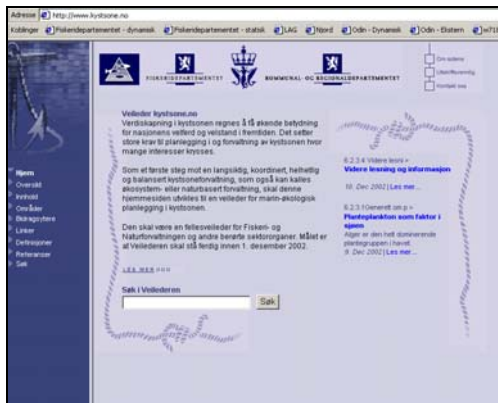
Adresse http://www.kystsone.no

Koblinger Fiskeridepartementet - dynamisk Fiskeridepartementet - statisk LAG Njord Odin - Dynamisk Odin - Elstern w71

FISKERIDEPARTEMENTET

KOMMUNAL- OG REGIONALDEPARTEMENTET

Om siden

Utskriftsvennlig

Kontakt oss

Hjem
Oversikt
Innhold
Områder
Bidragsytere
Linker
Definisjoner
Referanser
Søk

Veileder kystsone.no
Verdiskapning i kystsonen regnes å få økende betydning for nasjonens velferd og velstand i fremtiden. Det setter store krav til planlegging i og forvaltning av kystsonen hvor mange interesser krysses.

Som et første steg mot en langsiktig, koordinert, helhetlig og balansert kystsoneforvaltning, som også kan kalles økosystem- eller naturbasert forvaltning, skal denne hjemmesiden utvikles til en veileder for marin-økologisk planlegging i kystsonen.

Den skal være en fellesveileder for Fiskeri- og Naturforvaltningen og andre berørte sektororganer. Målet er at Veilederen skal stå ferdig innen 1. desember 2002.

LES MER

Søk i Veilederen

Søk

6.2.3.4 Videre lesni »
Videre lesning og informasjon
10. Dec 2002 | Les mer...

6.2.3.1 Generelt om p »
Planteplankton som faktor i sjøen
Alger er den helt dominerende plantegruppen i havet.
9. Dec 2002 | Les mer...